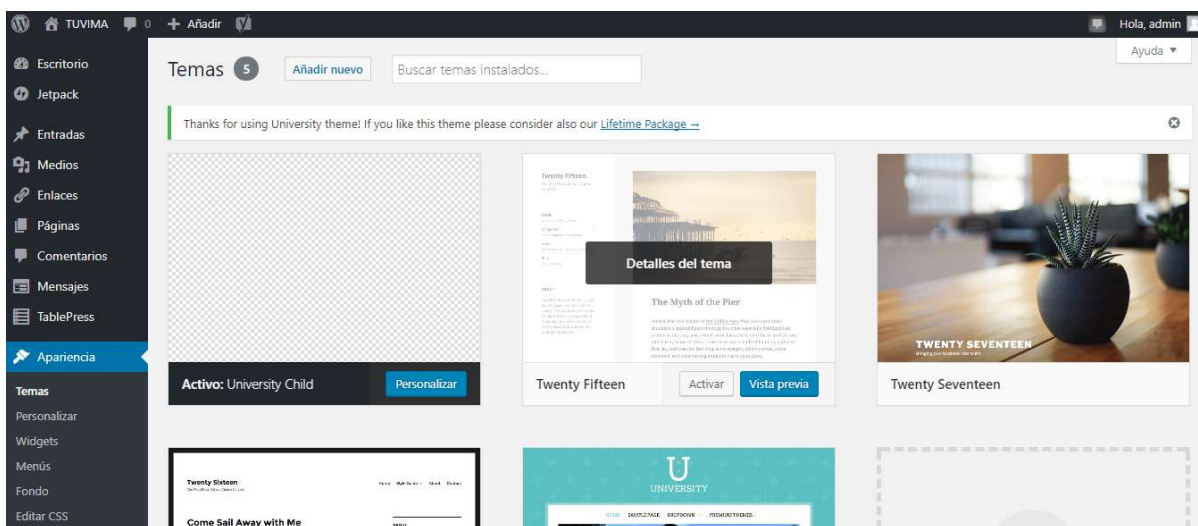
TUVIMA 0 + Añadir
Hola, admin
Ayuda ▼

Escritorio
Jetpack
Entradas
Medios
Enlaces
Páginas
Comentarios
Mensajes
TablePress
Apariencia
Temas
Personalizar
Widgets
Menús
Fondo
Editar CSS

Temas 5 Añadir nuevo Buscar temas instalados...

Thanks for using University theme! If you like this theme please consider also our Lifetime Package →

Activo: University Child Personalizar

Twenty Fifteen
Detalles del tema
The Myth of the Pier
Twenty Fifteen Activar Vista previa

TWENTY SEVENTEEN
Twenty Seventeen

Twenty Sixteen
Come Sail Away with Me

U
UNIVERSITY